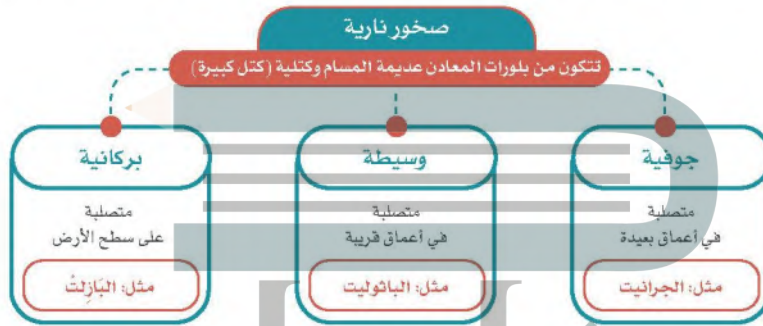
صخور نارية

تتكون من بلورات المعادن عديمة المسام وكتلية (كتل كبيرة)

جوفية

متصلبة في أعماق بعيدة

مثل: الجرانيت

وسيطة

متصلبة في أعماق قريبة

مثل: الباثوليت

بركانية

متصلبة على سطح الأرض

مثل: البَازِلْت